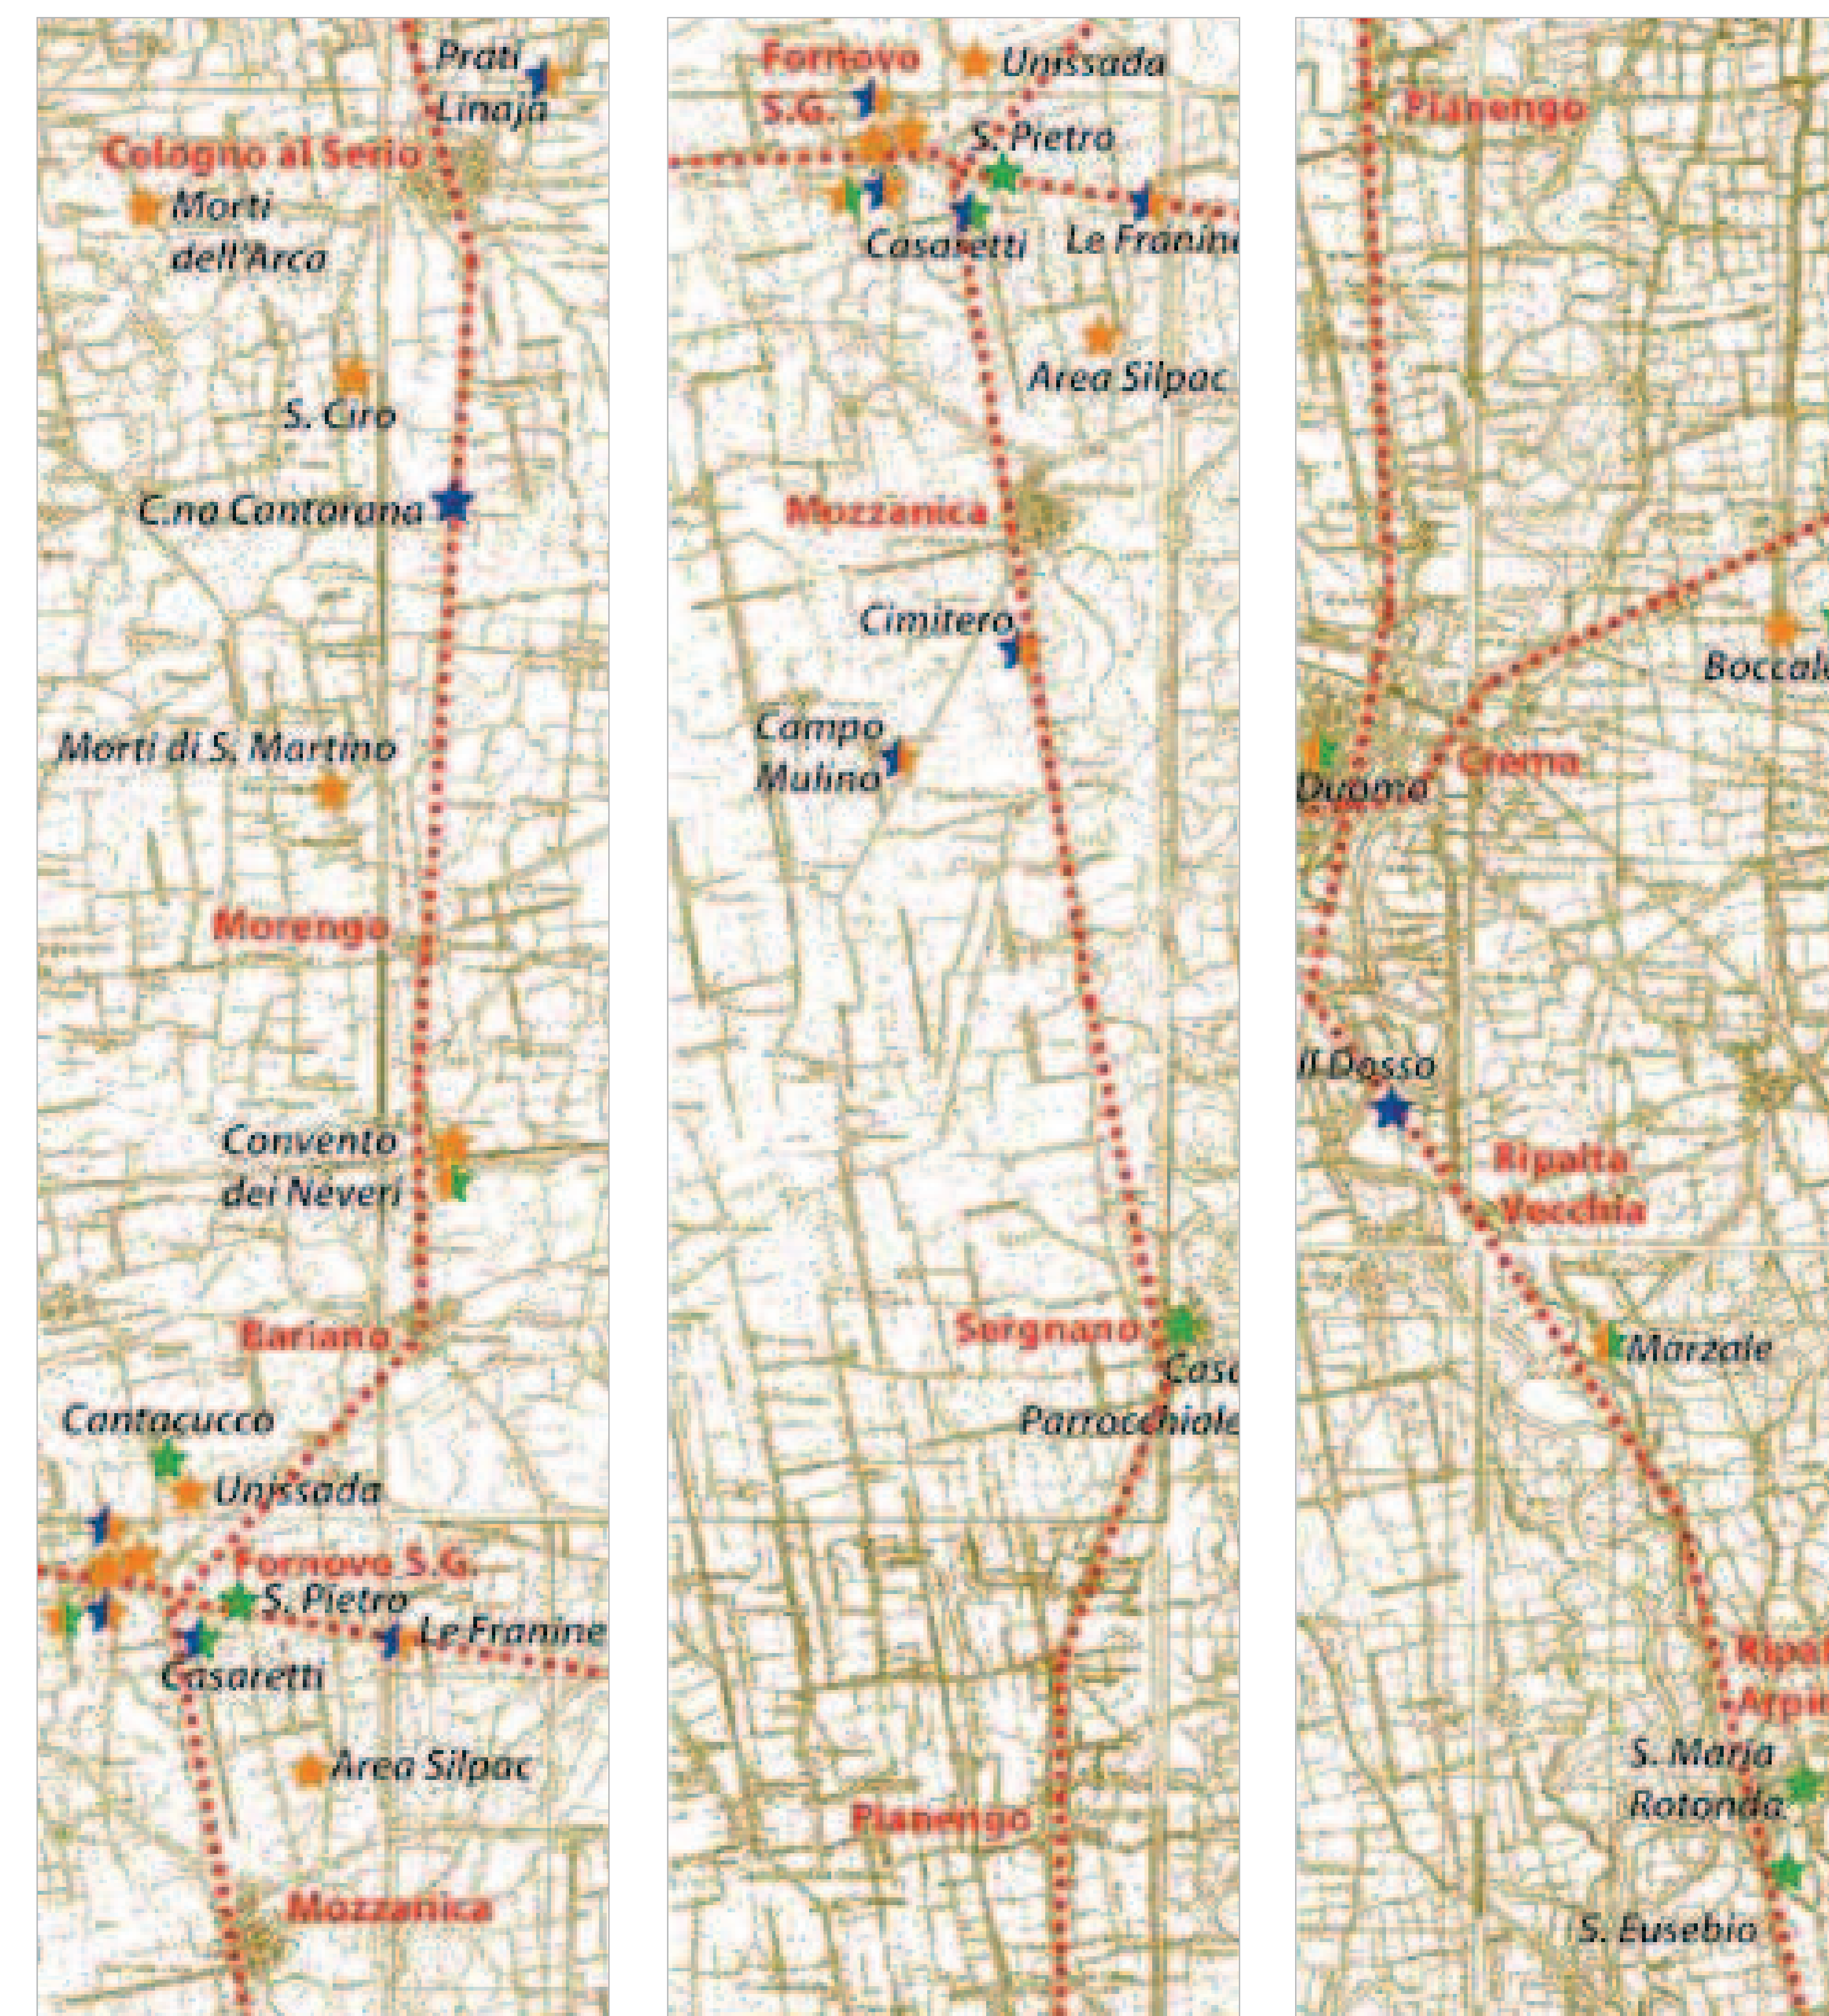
Prati Linaja
Cologno al Serio
Morti dell'Arca
S. Ciro
C.na Contorana
Morti di S. Martino
Morengo
Convento dei Neveri
Bariano
Cantacucco
Unissada
Fornovo S.G.
S. Pietro
Le Franine
Casaretti
Area Silpac
Mozzanica

Fornovo S.G.
Unissada
S. Pietro
Casaretti
Le Franine
Area Silpac
Mozzanica
Cimitero
Campo Mulino
Sergnano
Casc
Parrocchiale
Pianengo

Pianengo
Boccal
Duomo
Crema
Il Dosso
Ripalta Vecchia
Marzale
Ripal
Arpin
S. Maria Rotonda
S. Eusebio